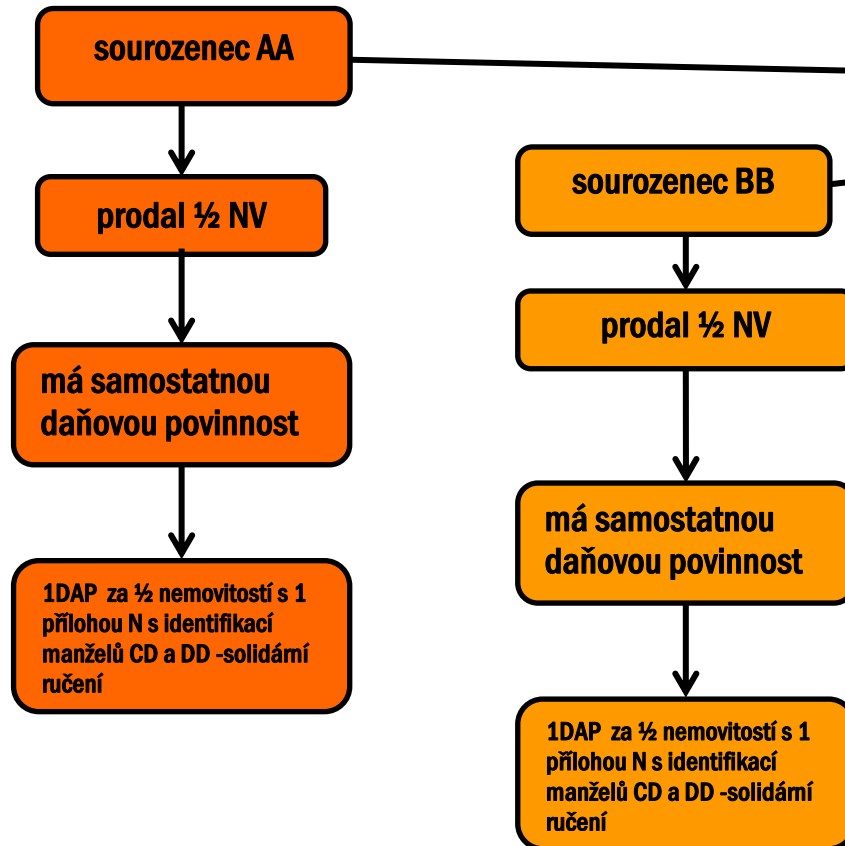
sourozenec AA

prodal ½ NV

má samostatnou daňovou povinnost

1DAP za ½ nemovitostí s 1 přílohou N s identifikací manželů CD a DD -solidární ručení

sourozenec BB

prodal ½ NV

má samostatnou daňovou povinnost

1DAP za ½ nemovitostí s 1 přílohou N s identifikací manželů CD a DD -solidární ručení